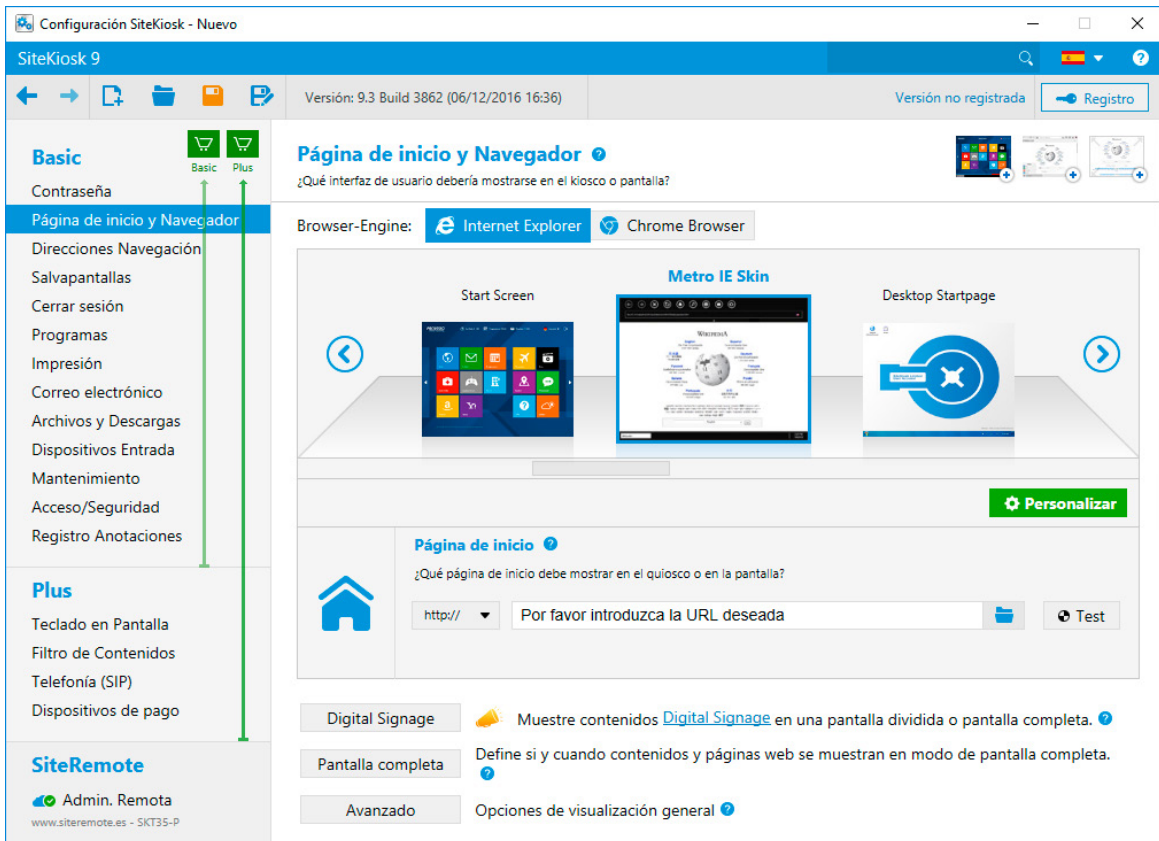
Configuración SiteKiosk - Nuevo

SiteKiosk 9

Versión: 9.3 Build 3862 (06/12/2016 16:36)

Versión no registrada

Registro

Basic

Basic

Plus

Contraseña

Página de inicio y Navegador

Direcciones Navegación

Salvapantallas

Cerrar sesión

Programas

Impresión

Correo electrónico

Archivos y Descargas

Dispositivos Entrada

Mantenimiento

Acceso/Seguridad

Registro Anotaciones

Plus

Teclado en Pantalla

Filtro de Contenidos

Telefonía (SIP)

Dispositivos de pago

SiteRemote

Admin. Remota

www.siteremote.es - SKT35-P

Página de inicio y Navegador

¿Qué interfaz de usuario debería mostrarse en el kiosco o pantalla?

Browser-Engine:

Internet Explorer

Chrome Browser

Metro IE Skin

Start Screen

Desktop Startpage

Personalizar

Página de inicio

¿Qué página de inicio debe mostrar en el quiosco o en la pantalla?

http://

Por favor introduzca la URL deseada

Test

Digital Signage

Muestre contenidos Digital Signage en una pantalla dividida o pantalla completa.

Pantalla completa

Define si y cuando contenidos y páginas web se muestran en modo de pantalla completa.

Avanzado

Opciones de visualización general